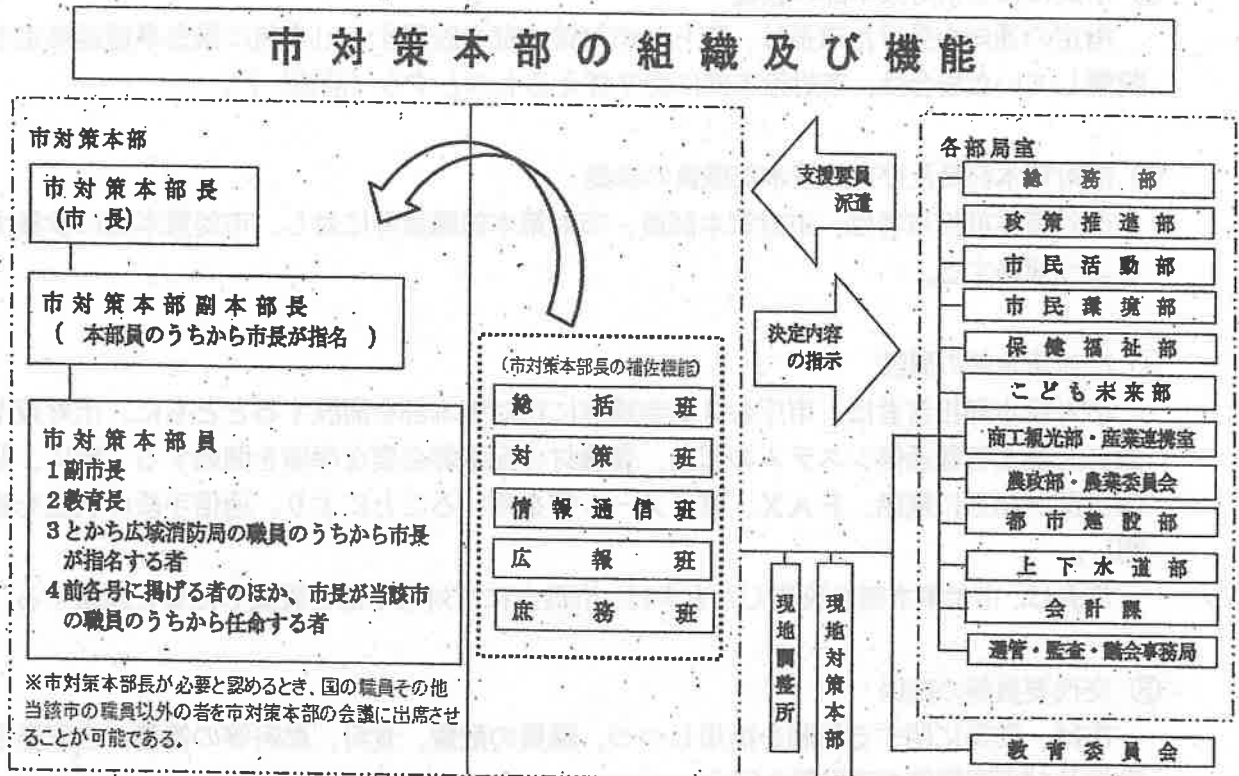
市対策本部の組織及び機能

市対策本部

市対策本部長
(市長)

市対策本部副本部長
(本部員のうちから市長が指名)

市対策本部員
1副市長
2教育長
3とかち広域消防局の職員のうちから市長が指名する者
4前各号に掲げる者のほか、市長が当該市の職員のうちから任命する者

※市対策本部長が必要と認めるとき、国の職員その他当該市の職員以外の者を市対策本部の会議に出席させることが可能である。

(市対策本部長の補佐機能)
総括班
対策班
情報通信班
広報班
庶務班

支援要員派遣

決定内容の指示

現地調整所

現地対策本部

各部局室
総務部
政策推進部
市民活動部
市民環境部
保健福祉部
こども未来部
商工観光部・産業連携室
農政部・農業委員会
都市建設部
上下水道部
会計課
選管・監査・議会事務局

教育委員会